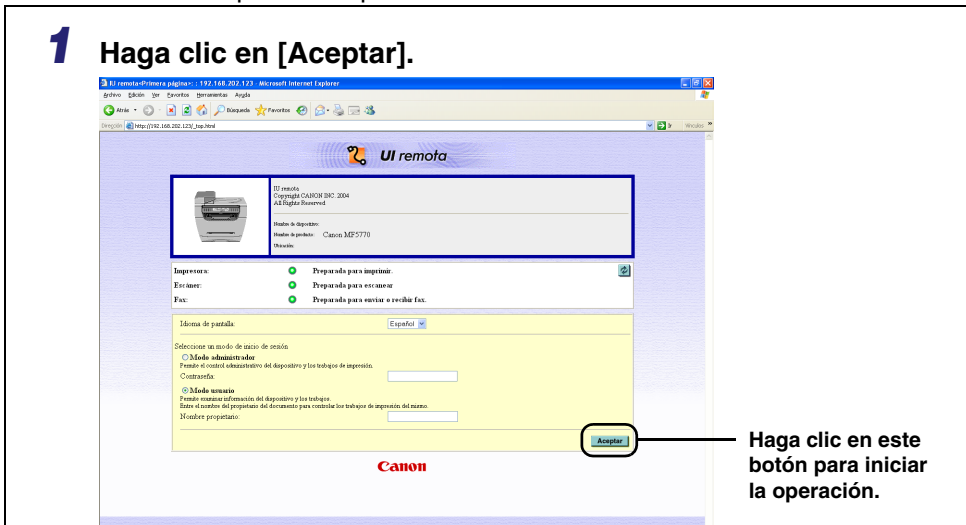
1 Haga clic en [Aceptar].

IU remota<Primera página>: : 192.168.202.123 - Microsoft Internet Explorer

Archivo Edición Ver Favoritos Herramientas Ayuda

Atrás Búsqueda Favoritos

Dirección http://192.168.202.123/_top.html

Vínculos

UI remota

IU remota
Copyright CANON INC. 2004
All Rights Reserved

Nombre de dispositivo:
Nombre de producto: Canon MF5770
Ubicación:

Impresora: Preparada para imprimir.
Escáner: Preparada para escanear
Fax: Preparada para enviar o recibir fax.

Idioma de pantalla: Español

Seleccione un modo de inicio de sesión
Modo administrador
Permite el control administrativo del dispositivo y los trabajos de impresión.
Contraseña:
Modo usuario
Permite examinar información del dispositivo y los trabajos.
Entre el nombre del propietario del documento para controlar los trabajos de impresión del mismo.
Nombre propietario:

Aceptar

Canon

Haga clic en este botón para iniciar la operación.